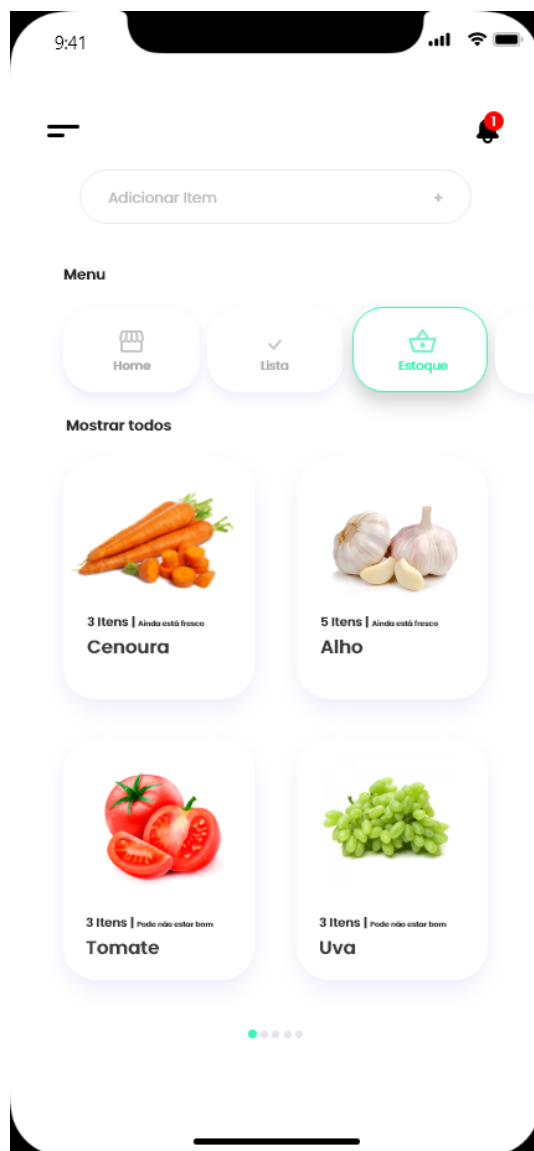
9:41

1

Adicionar Item +

Menu

Home

Lista

Estoque

Mostrar todos

3 Itens | Ainda está fresco
Cenoura

5 Itens | Ainda está fresco
Alho

3 Itens | Pode não estar bom
Tomate

3 Itens | Pode não estar bom
Uva